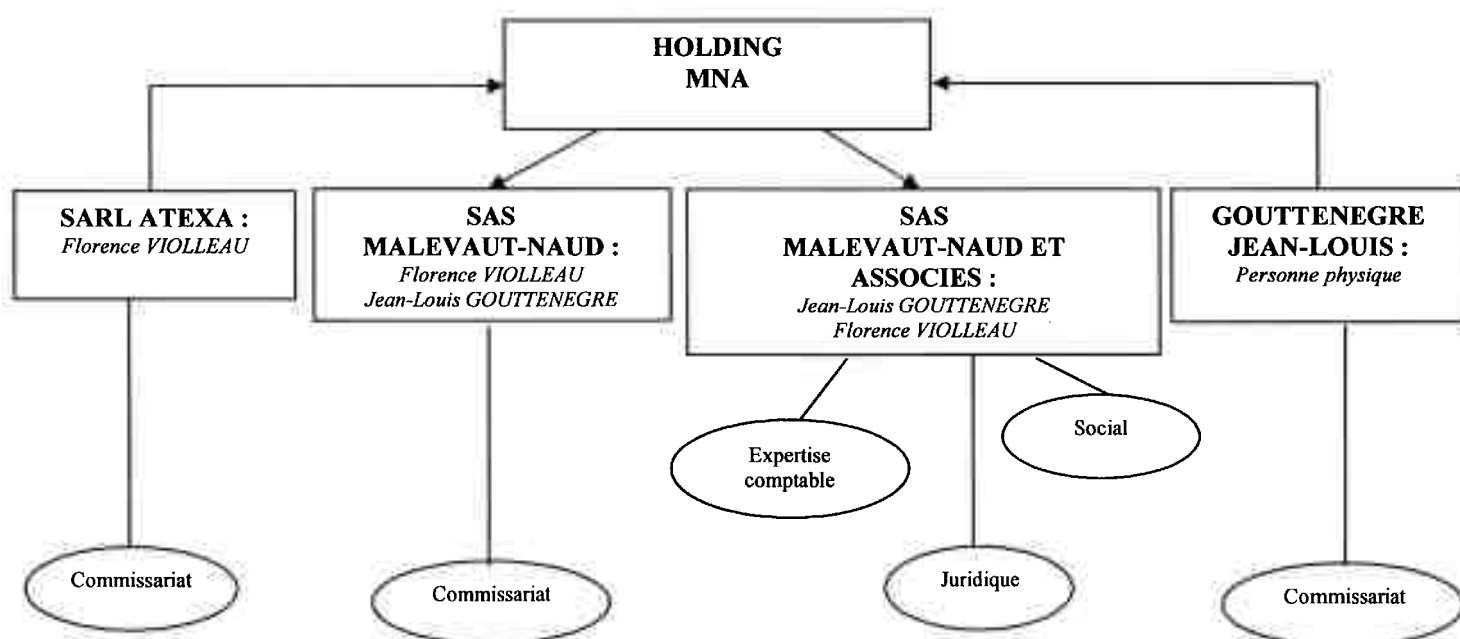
HOLDING
MNA

SARL ATEXA :
*Florence VIOLLEAU*

SAS
MALEVAUT-NAUD :
*Florence VIOLLEAU*
*Jean-Louis GOUTTENEGRE*

SAS
MALEVAUT-NAUD ET ASSOCIES :
*Jean-Louis GOUTTENEGRE*
*Florence VIOLLEAU*

GOUTTENEGRE
JEAN-LOUIS :
*Personne physique*

Expertise comptable

Social

Commissariat

Commissariat

Juridique

Commissariat